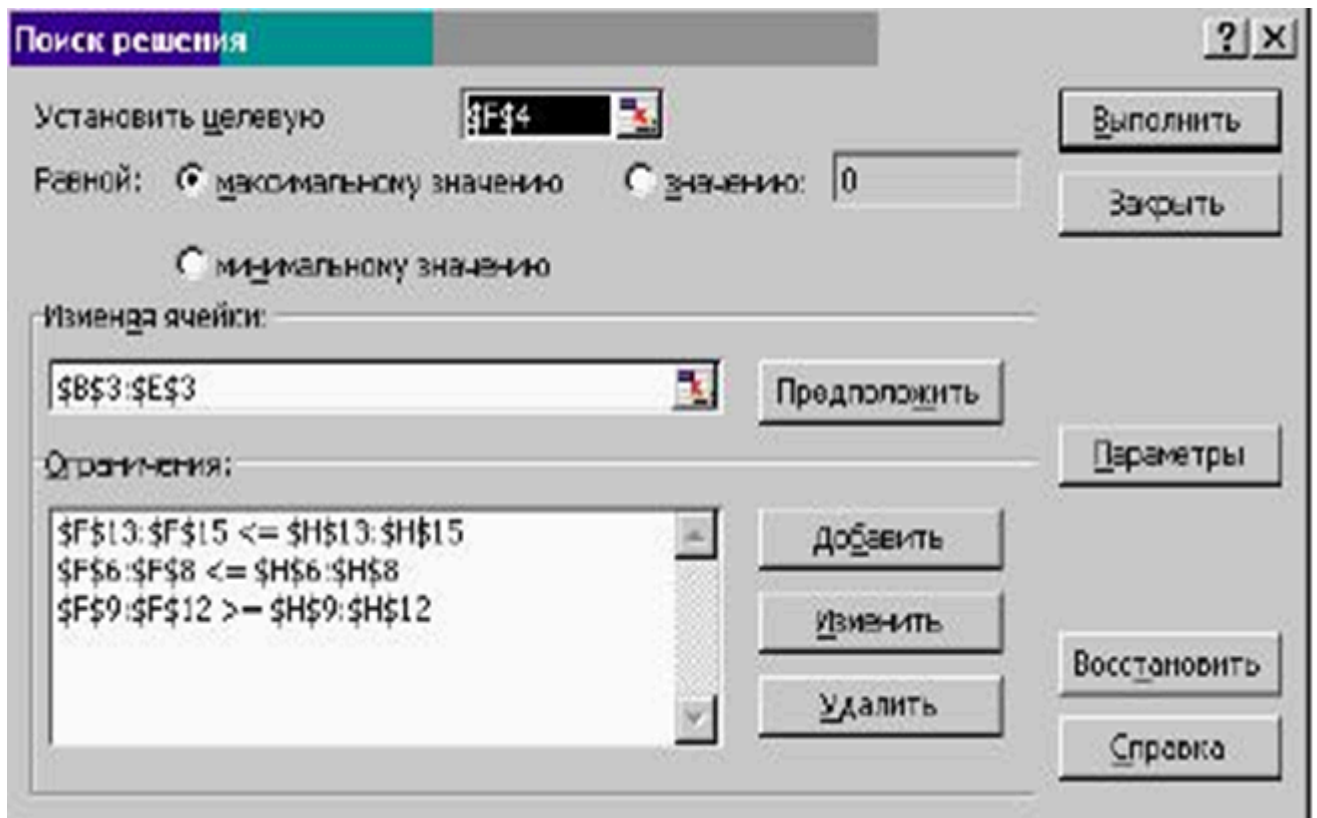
Поиск решения

?
×

Установить целевую $F$4

Равной: максимальному значению значению: 0

минимальному значению

Изменяя ячейки:

$B$3:$E$3

Предположить

Ограничения:

$F$13:$F$15 <= $H$13:$H$15
$F$6:$F$8 <= $H$6:$H$8
$F$9:$F$12 >= $H$9:$H$12

Добавить

Изменить

Удалить

Выполнить

Закрыть

Параметры

Восстановить

Справка